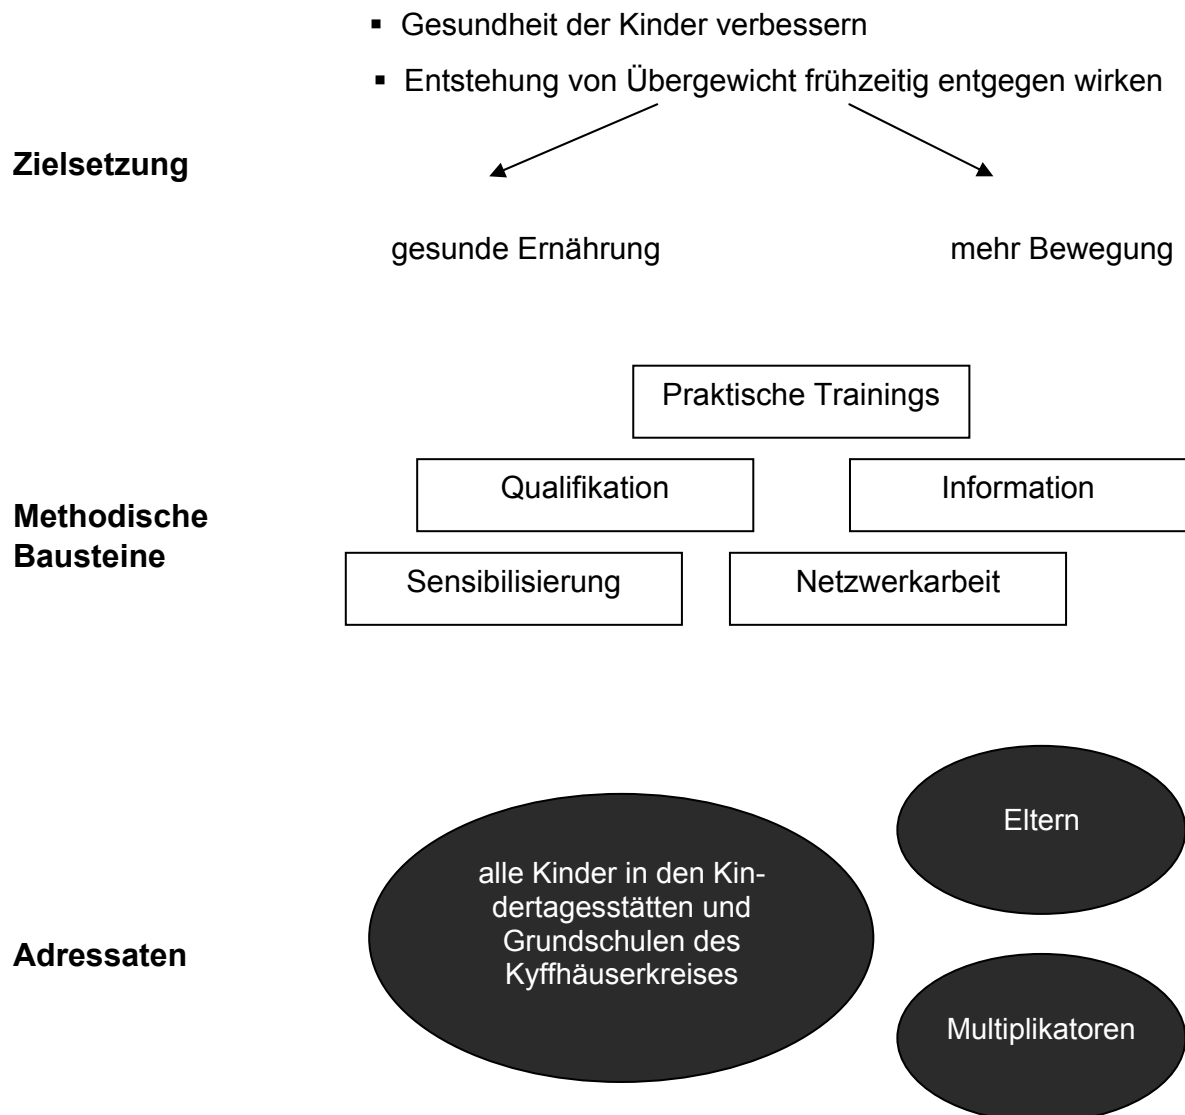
- Gesundheit der Kinder verbessern
- Entstehung von Übergewicht frühzeitig entgegen wirken

Zielsetzung

gesunde Ernährung

mehr Bewegung

Praktische Trainings

Qualifikation

Information

Methodische Bausteine

Sensibilisierung

Netzwerkarbeit

Eltern

alle Kinder in den Kindertagesstätten und Grundschulen des Kyffhäuserkreises

Adressaten

Multiplikatoren